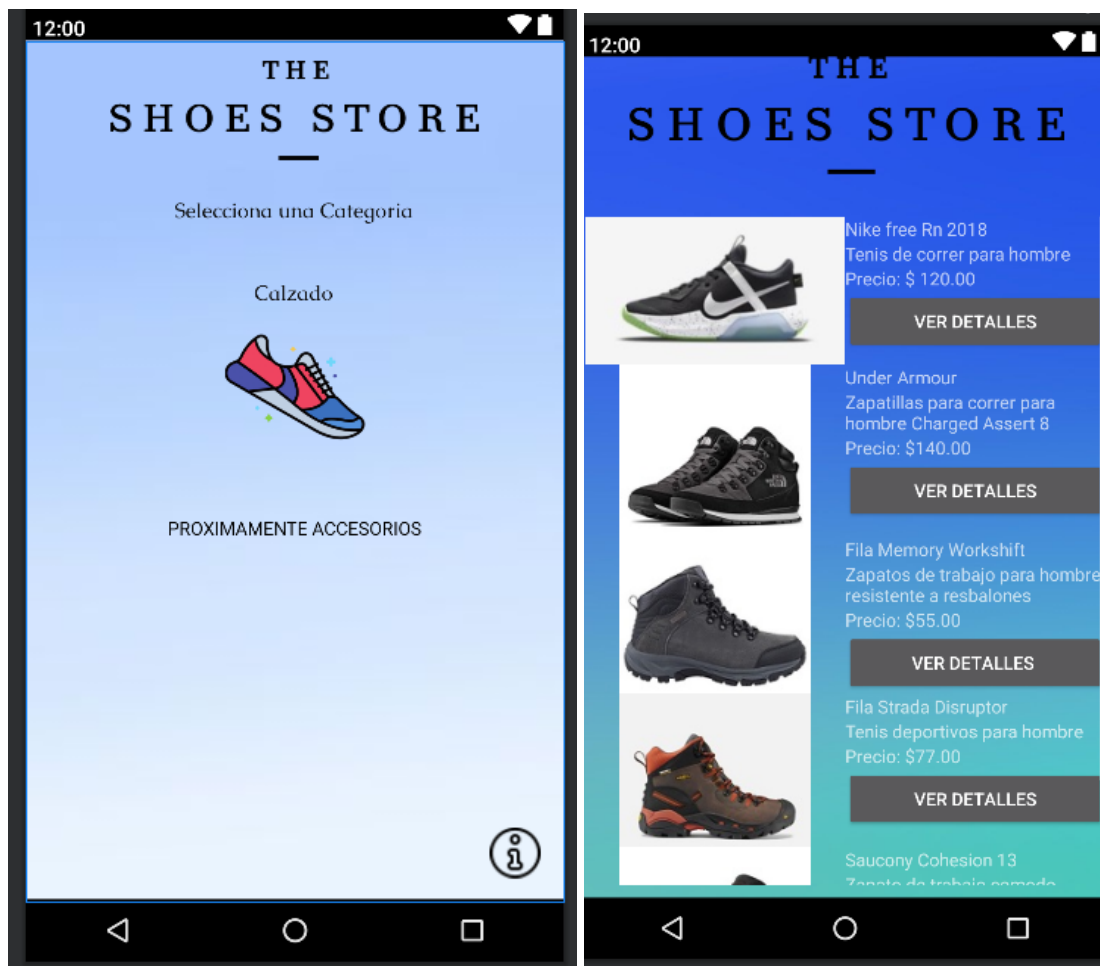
12:00

THE
SHOES STORE

Selecciona una Categoria

Calzado

PROXIMAMENTE ACCESORIOS

12:00

THE
SHOES STORE

Nike free Rn 2018
Tenis de correr para hombre
Precio: $ 120.00
VER DETALLES

Under Armour
Zapatillas para correr para hombre Charged Assert 8
Precio: $140.00
VER DETALLES

Fila Memory Workshift
Zapatos de trabajo para hombre resistente a resbalones
Precio: $55.00
VER DETALLES

Fila Strada Disruptor
Tenis deportivos para hombre
Precio: $77.00
VER DETALLES

Saucony Cohesion 13
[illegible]